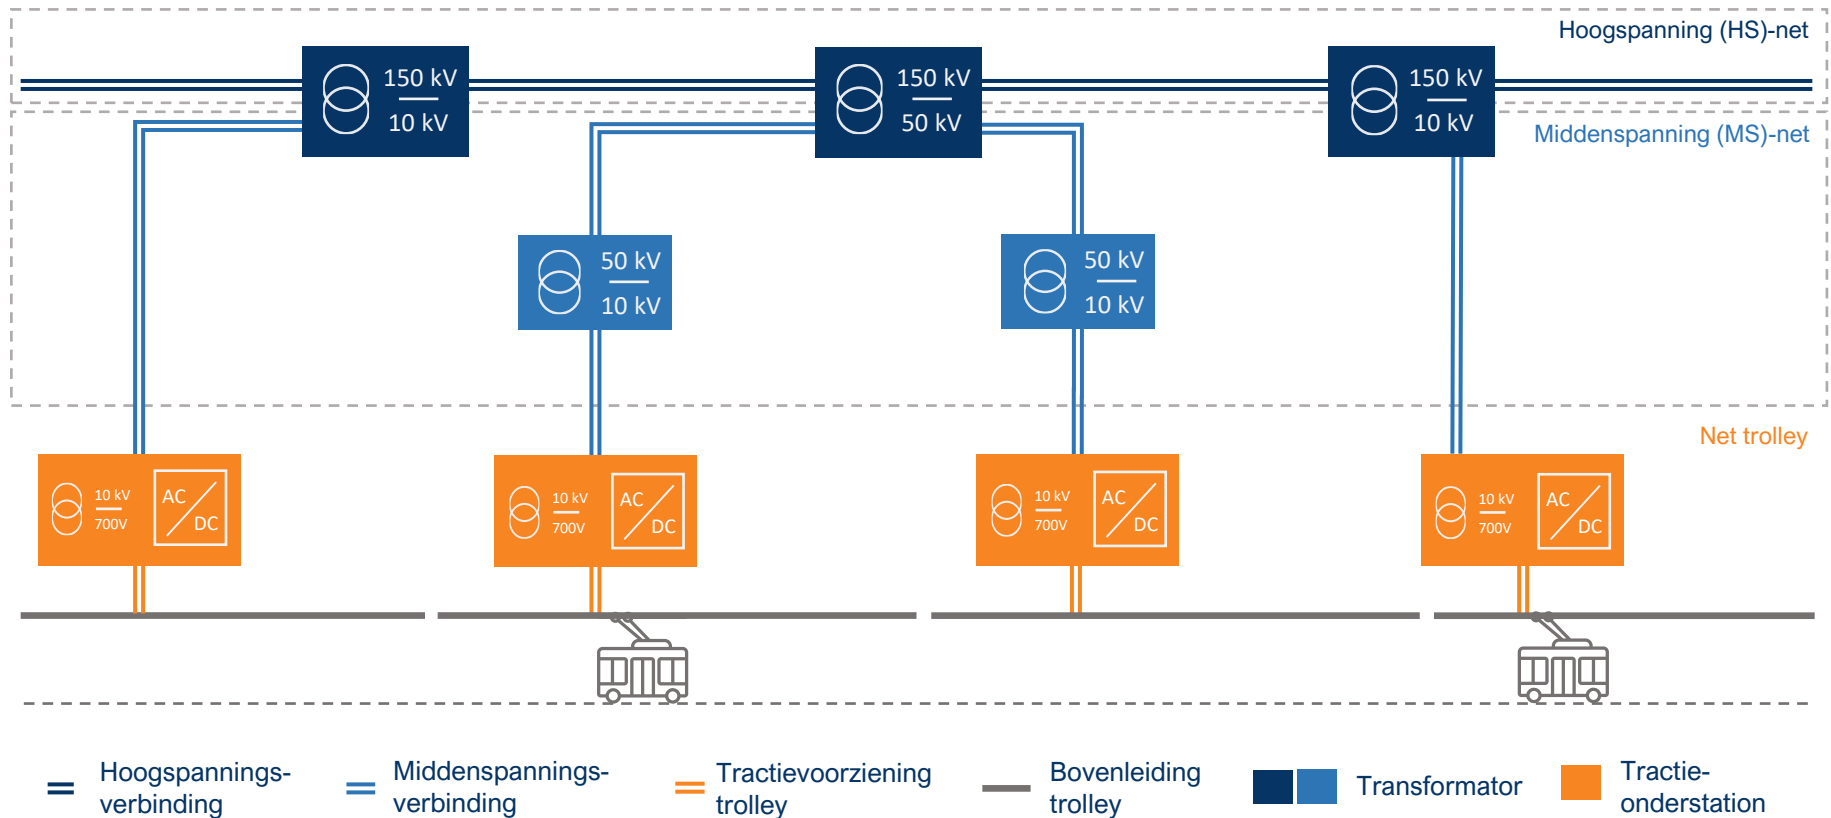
Hoogspanning (HS)-net

150 kV
10 kV

150 kV
50 kV

150 kV
10 kV

Middenspanning (MS)-net

50 kV
10 kV

50 kV
10 kV

Net trolley

10 kV
700V
AC
DC

10 kV
700V
AC
DC

10 kV
700V
AC
DC

10 kV
700V
AC
DC

Hoogspanningsverbinding

Middenspanningsverbinding

Tractievoorziening trolley

Bovenleiding trolley

Transformator

Tractieonderstation